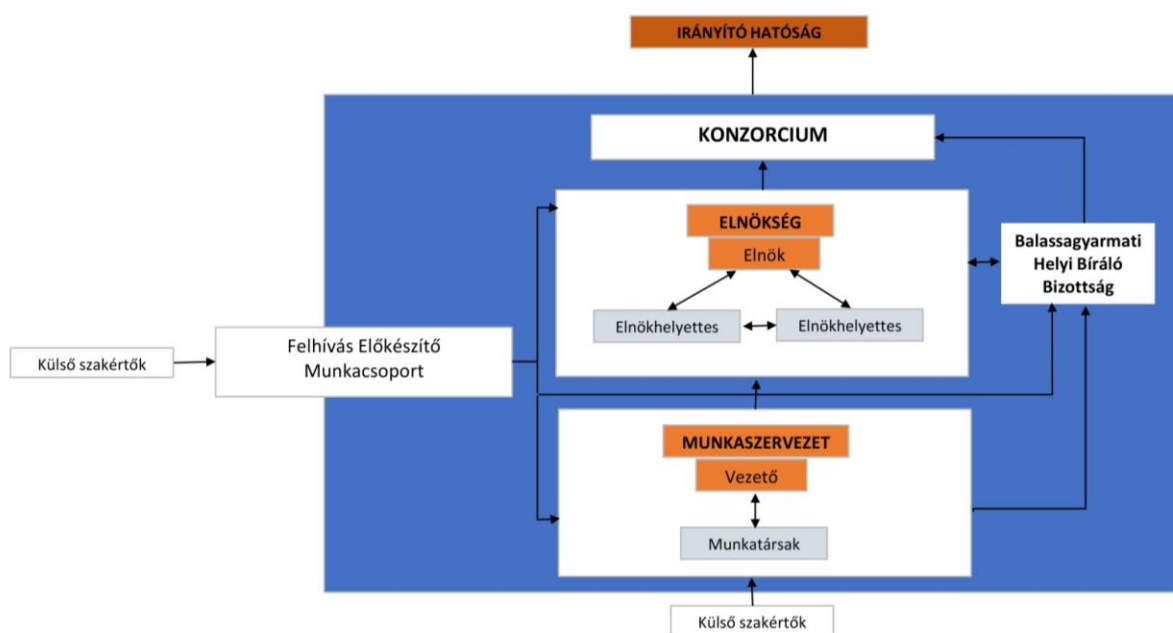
IRÁNYÍTÓ HATÓSÁG

KONZORCIUM

ELNÖKSÉG

Elnök

Elnökhelyettes

Elnökhelyettes

Balassagyarmati Helyi Bíráló Bizottság

Külső szakértők

Felhívás Előkészítő Munkacsoport

MUNKASZERVEZET

Vezető

Munkatársak

Külső szakértők